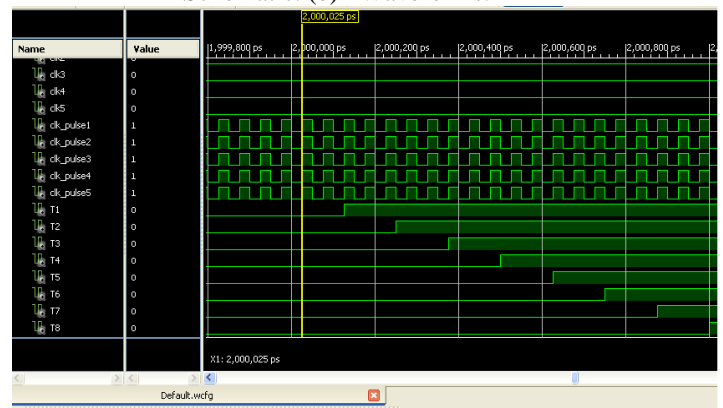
2,000,025 ps

| Name | Value |
|---|---|
| clk2 | 0 |
| clk3 | 0 |
| clk4 | 0 |
| clk5 | 0 |
| clk_pulse1 | 1 |
| clk_pulse2 | 1 |
| clk_pulse3 | 1 |
| clk_pulse4 | 1 |
| clk_pulse5 | 1 |
| T1 | 0 |
| T2 | 0 |
| T3 | 0 |
| T4 | 0 |
| T5 | 0 |
| T6 | 0 |
| T7 | 0 |
| T8 | 0 |

1,999,800 ps | 2,000,000 ps | 2,000,200 ps | 2,000,400 ps | 2,000,600 ps | 2,000,800 ps

X1: 2,000,025 ps

Default.wcfg